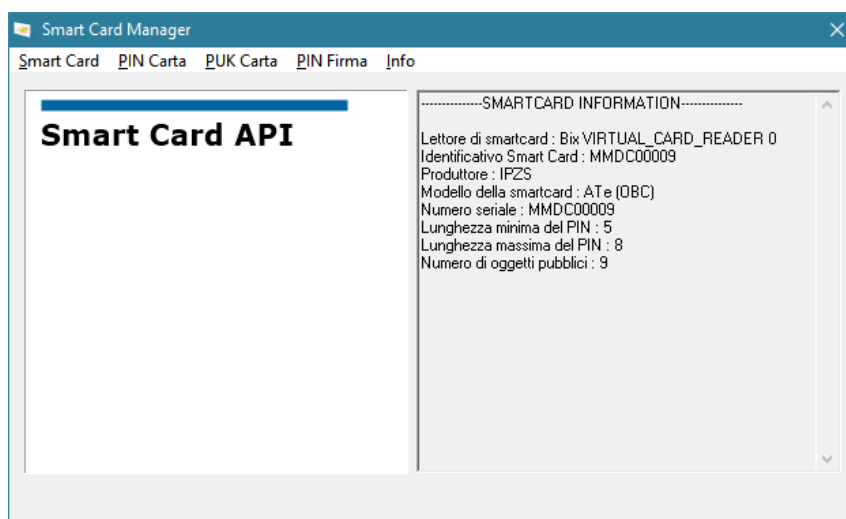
Smart Card Manager

Smart Card PIN Carta PUK Carta PIN Firma Info

Smart Card API

--------------SMARTCARD INFORMATION--------------

Lettore di smartcard : Bix VIRTUAL_CARD_READER 0
Identificativo Smart Card : MMDC00009
Produttore : IPZS
Modello della smartcard : ATe (OBC)
Numero seriale : MMDC00009
Lunghezza minima del PIN : 5
Lunghezza massima del PIN : 8
Numero di oggetti pubblici : 9